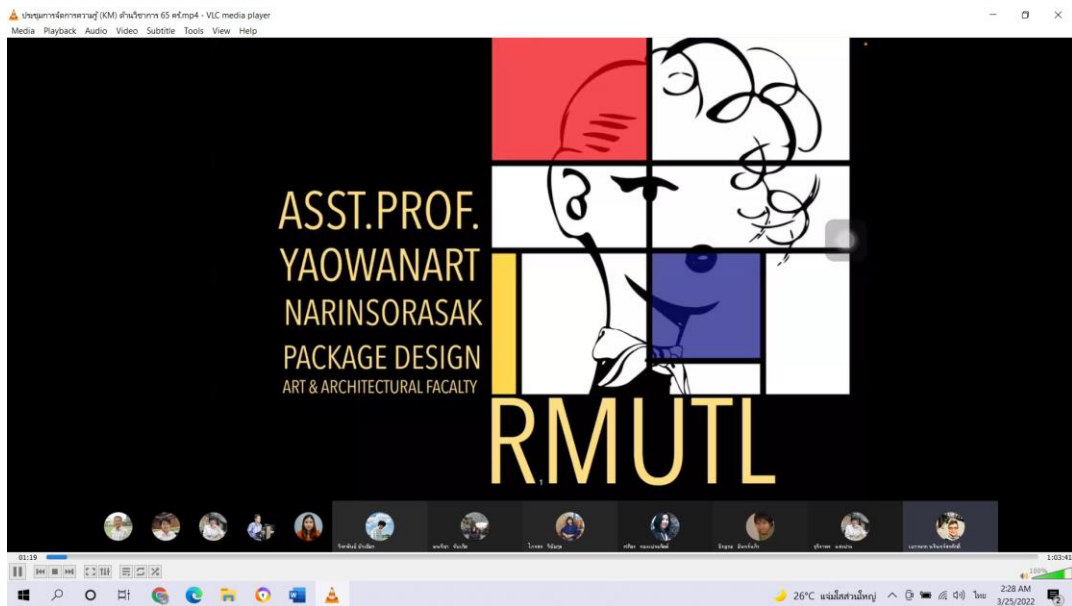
ประชุมการจัดการความรู้ (KM) ด้านวิชาการ 65 ครั้ง.mp4 - VLC media player

Media Playback Audio Video Subtitle Tools View Help

ASST.PROF.
YAOWANART
NARINSORASAK
PACKAGE DESIGN
ART & ARCHITECTURAL FACALTY

RMUTL

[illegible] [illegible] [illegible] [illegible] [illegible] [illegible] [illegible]

01:19

1:03:41

100%

26°C แง่มีส่วนใหญ่

ไทย

2:28 AM
3/25/2022

2